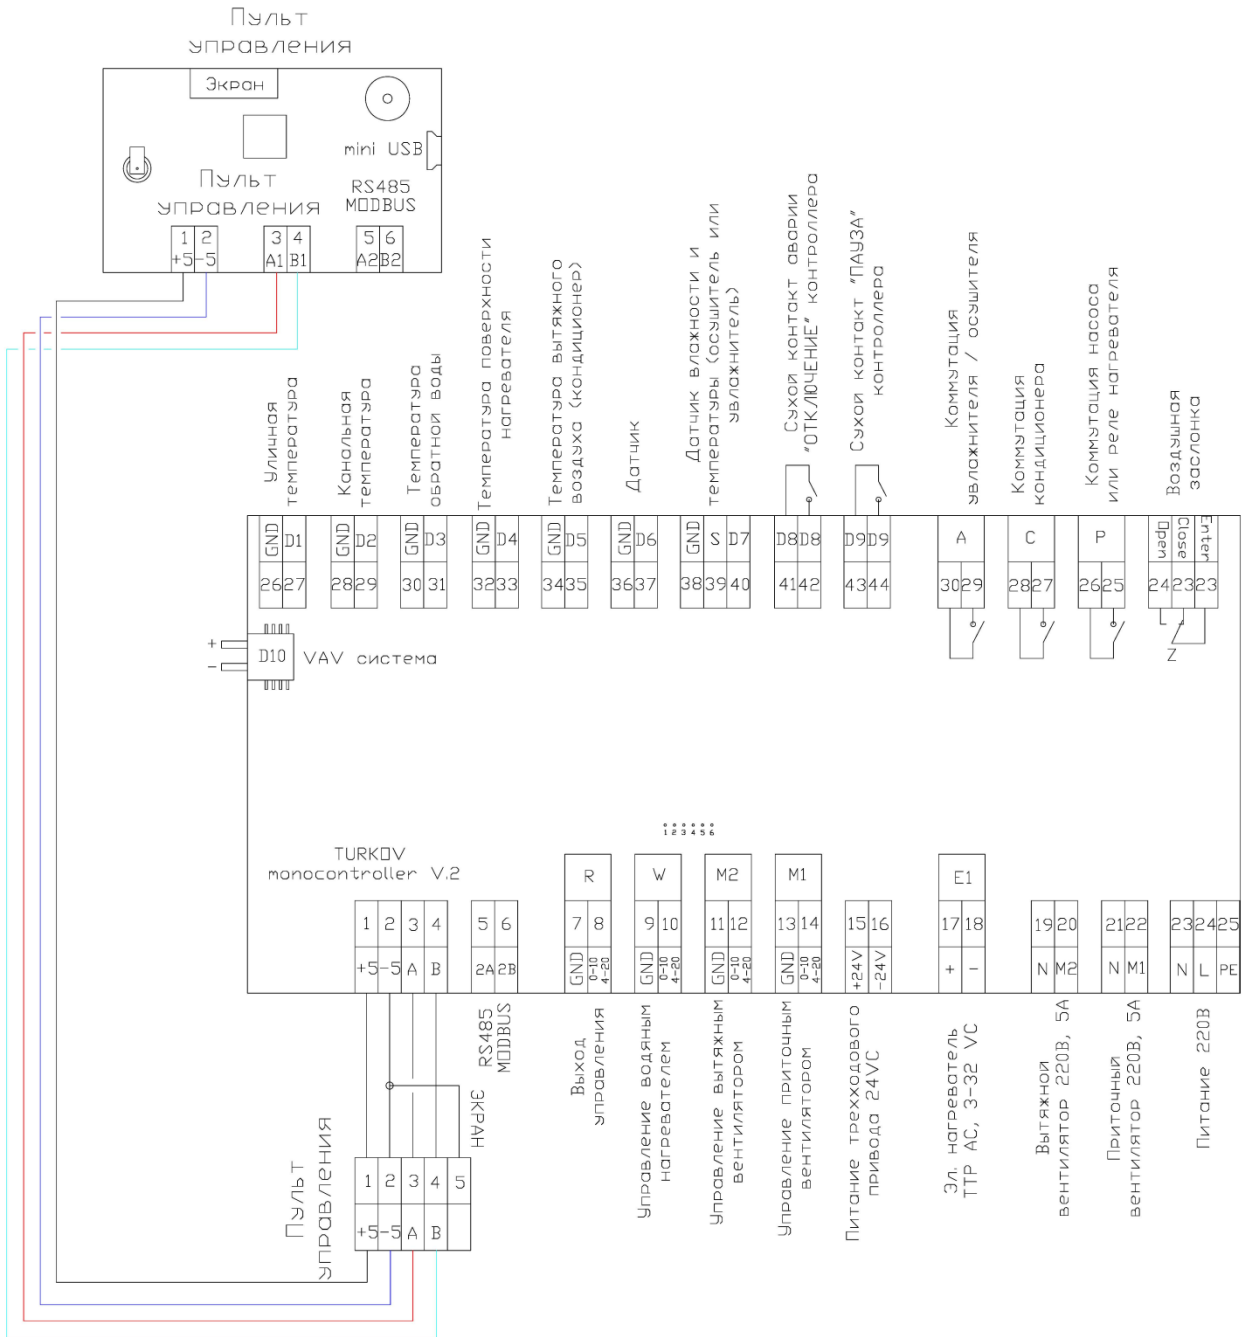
Пульт управления

Экран

mini USB

Пульт управления

RS485 MODBUS

| 1 | 2 | 3 | 4 | 5 | 6 |
|---|---|---|---|---|---|
| +5 | -5 | A1 | B1 | A2 | B2 |

Уличная температура

Канальная температура

Температура обратной воды

Температура поверхности нагревателя

Температура вытяжного воздуха (кондиционер)

Датчик

Датчик влажности и температуры (осушитель или увлажнитель)

Сухой контакт аварии "ОТКЛЮЧЕНИЕ" контроллера

Сухой контакт "ПАУЗА" контроллера

Коммутация увлажнителя / осушителя

Коммутация кондиционера

Коммутация насоса или реле нагревателя

Воздушная заслонка

| GND | D1 | GND | D2 | GND | D3 | GND | D4 | GND | D5 | GND | D6 | GND | S | D7 | D8 | D8 | D9 | D9 | A | | C | | P | | Open | Close | Enter |
|---|---|---|---|---|---|---|---|---|---|---|---|---|---|---|---|---|---|---|---|---|---|---|---|---|---|---|---|
| 26 | 27 | 28 | 29 | 30 | 31 | 32 | 33 | 34 | 35 | 36 | 37 | 38 | 39 | 40 | 41 | 42 | 43 | 44 | 30 | 29 | 28 | 27 | 26 | 25 | 24 | 23 | 23 |

Z

+
-
D10 VAV система

1 2 3 4 5 6

TURKOV
monocontroller V.2

| 1 | 2 | 3 | 4 | 5 | 6 | R | | W | | M2 | | M1 | | | | E1 | | | | | | | | |
|---|---|---|---|---|---|---|---|---|---|---|---|---|---|---|---|---|---|---|---|---|---|---|---|---|
| | | | | | | 7 | 8 | 9 | 10 | 11 | 12 | 13 | 14 | 15 | 16 | 17 | 18 | 19 | 20 | 21 | 22 | 23 | 24 | 25 |
| +5 | -5 | A | B | 2A | 2B | GND | 0-10 4-20 | GND | 0-10 4-20 | GND | 0-10 4-20 | GND | 0-10 4-20 | +24V | -24V | + | - | N | M2 | N | M1 | N | L | PE |

RS485 MODBUS

ЭКРАН

Выход управления

Управление водяным нагревателем

Управление вытяжным вентилятором

Управление приточным вентилятором

Питание трехходового привода 24VC

Эл. нагреватель ТТР AC, 3-32 VC

Вытяжной вентилятор 220В, 5А

Приточный вентилятор 220В, 5А

Питание 220В

Пульт управления

| 1 | 2 | 3 | 4 | 5 |
|---|---|---|---|---|
| +5 | -5 | A | B | |